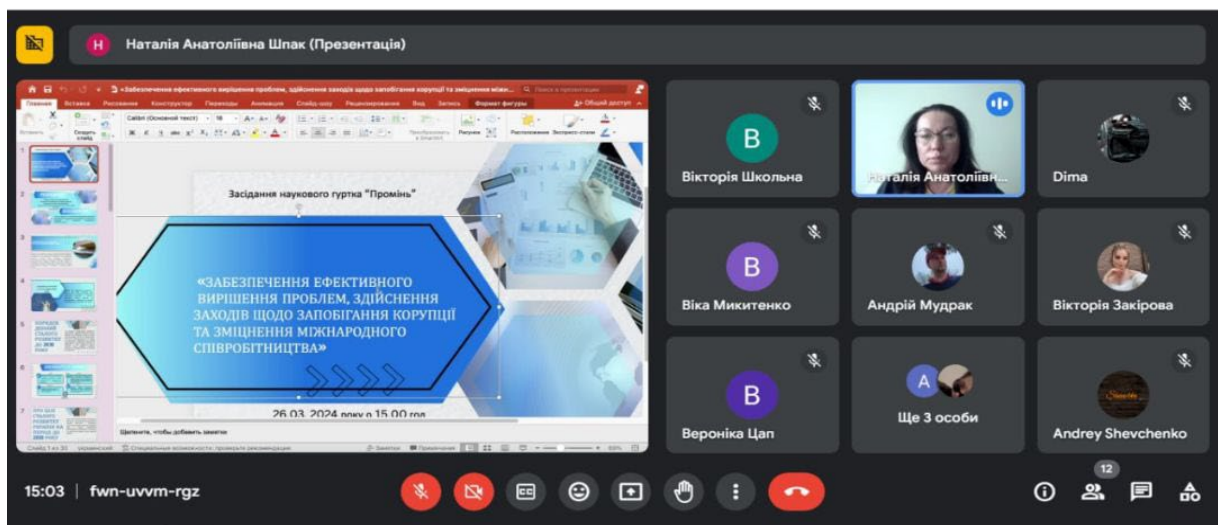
Н Наталія Анатоліївна Шпак (Презентація)

«Забезпечення ефективного вирішення проблем, здійснення заходів щодо запобігання корупції та зміцнення між...

Главная Вставка Рисование Конструктор Переходы Анимация Слайд-шоу Рецензирование Вид Запись Формат фигуры

Засідання наукового гуртка "Промінь"

«ЗАБЕЗПЕЧЕННЯ ЕФЕКТИВНОГО ВИРІШЕННЯ ПРОБЛЕМ, ЗДІЙСНЕННЯ ЗАХОДІВ ЩОДО ЗАПОБІГАННЯ КОРУПЦІЇ ТА ЗМІЦНЕННЯ МІЖНАРОДНОГО СПІВРОБІТНИЦТВА»

26.03.2024 року о 15.00 год

Щелкните, чтобы добавить заметки

B
Вікторія Школьна

Наталія Анатоліївн...

Dima

B
Віка Микитенко

Андрій Мудрак

Вікторія Закірова

B
Вероніка Цап

A
Ще 3 особи

Andrey Shevchenko

15:03 | fwn-uvvm-rgz

12